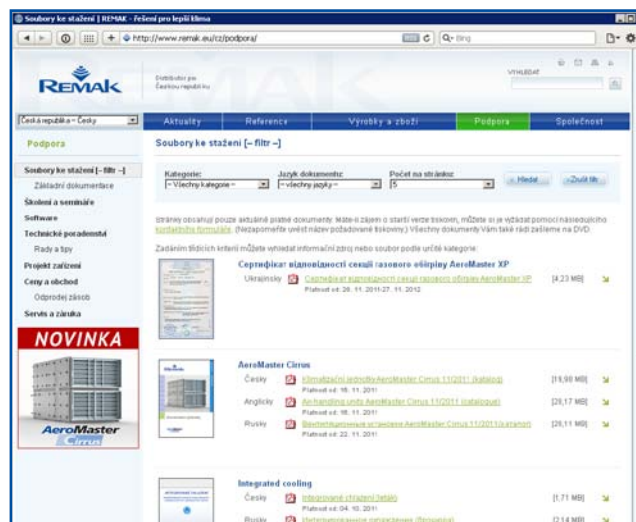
Soubory ke stažení | REMAK - Řešení pro lepší klima

http://www.remak.eu/cz/podpora/

Bing

REMAK

Distributor pro Českou republiku

VYHLEDAT

Česká republika – Česky

Aktuality | Reference | Výrobky a zboží | Podpora | Společnost

Podpora

Soubory ke stažení [– filtr –]
Základní dokumentace
Školení a semináře
Software
Technické poradenství
Rady a tipy
Projekt zařízení
Ceny a obchod
Odprodej zásob
Servis a záruka

NOVINKA

AeroMaster Cirrus

Soubory ke stažení [– filtr –]

Kategorie: – Všechny kategorie –
Jazyk dokumentu: – všechny jazyky –
Počet na stránku: 5
Hledat
Zrušit filtr

Stránky obsahují pouze aktuálně platné dokumenty. Máte-li zájem o starší verze tiskovin, můžete si je vyžádat pomocí následujícího kontaktního formuláře. (Nezapomeňte uvést název požadované tiskoviny.) Všechny dokumenty Vám také rádi zašleme na DVD.

Zadáním třídicích kritérií můžete vyhledat informační zdroj nebo soubor podle určité kategorie.

Сертифікат відповідності секції газового обігріву AeroMaster XP
Ukrajinsky | Сертифікат відповідності секції газового обігріву AeroMaster XP | [4,23 MB]
Platnost od: 28. 11. 2011-27. 11. 2012

AeroMaster Cirrus
Česky | Klimatizační jednotky AeroMaster Cirrus 11/2011 (katalog) | [16,90 MB]
Platnost od: 16. 11. 2011
Anglicky | Air-handling units AeroMaster Cirrus 11/2011 (catalogue) | [28,17 MB]
Platnost od: 16. 11. 2011
Rusky | Вентиляционные установки AeroMaster Cirrus 11/2011 (каталог) | [26,11 MB]
Platnost od: 22. 11. 2011

Integrated cooling
Česky | Integrované chlazení (leták) | [1,71 MB]
Platnost od: 04. 10. 2011
Rusky | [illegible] | [2,14 MB]